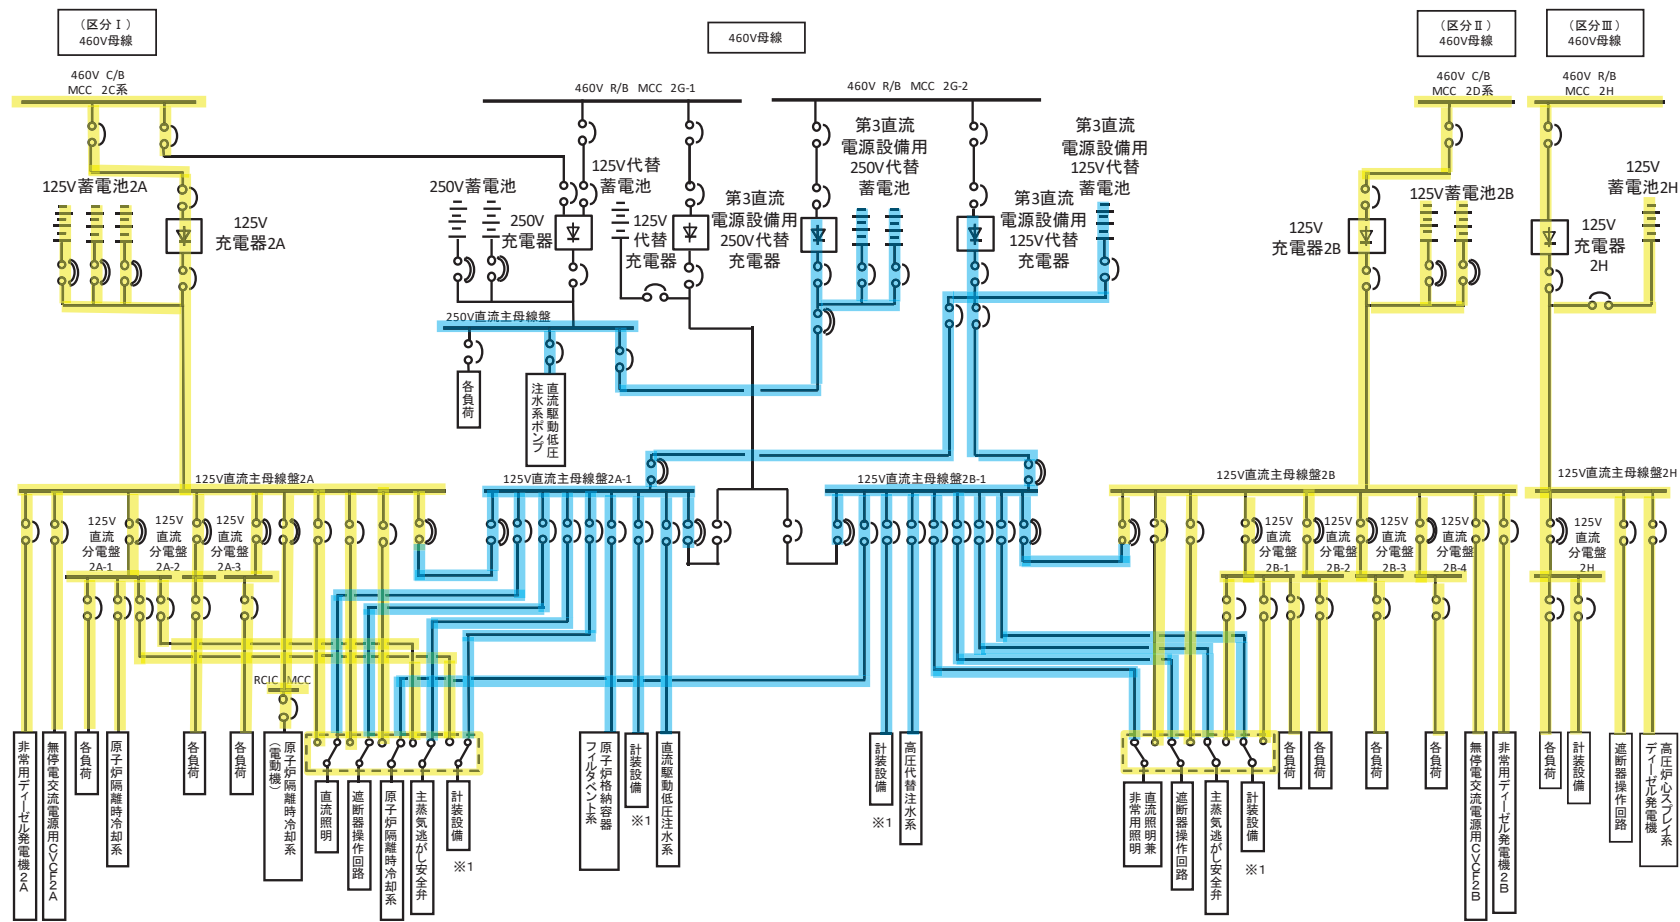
（区分Ⅰ）
460V母線

460V母線

（区分Ⅱ）
460V母線

（区分Ⅲ）
460V母線

460V C/B
MCC 2C系

460V R/B MCC 2G-1

460V R/B MCC 2G-2

460V C/B
MCC 2D系

460V R/B
MCC 2H

125V蓄電池2A

125V
充電器2A

250V蓄電池

250V
充電器

125V代替
蓄電池

125V
代替
充電器

第3直流
電源設備用
250V代替
充電器

第3直流
電源設備用
250V代替
蓄電池

第3直流
電源設備用
125V代替
充電器

第3直流
電源設備用
125V代替
蓄電池

125V蓄電池2B

125V
充電器2B

125V
蓄電池2H

125V
充電器
2H

250V直流主母線盤

各負荷

直流駆動低圧注水系ポンプ

125V直流主母線盤2A

125V直流主母線盤2A-1

125V直流主母線盤2B-1

125V直流主母線盤2B

125V直流主母線盤2H

125V
直流
分電盤
2A-1

125V
直流
分電盤
2A-2

125V
直流
分電盤
2A-3

125V
直流
分電盤
2B-1

125V
直流
分電盤
2B-2

125V
直流
分電盤
2B-3

125V
直流
分電盤
2B-4

125V
直流
分電盤
2H

RCIC MCC

非常用ディーゼル発電機2A

無停電交流電源用CVCF2A

各負荷

原子炉隔離時冷却系

各負荷

各負荷

原子炉隔離時冷却系（電動機）

直流照明

遮断器操作回路

原子炉隔離時冷却系

主蒸気逃がし安全弁

計装設備

※1

原子炉格納容器フィルタベント系

計装設備

※1

直流駆動低圧注水系

計装設備

※1

高圧代替注水系

非常用照明

直流照明兼

遮断器操作回路

主蒸気逃がし安全弁

計装設備

※1

各負荷

各負荷

各負荷

各負荷

無停電交流電源用CVCF2B

非常用ディーゼル発電機2B

各負荷

計装設備

遮断器操作回路

高圧炉心スプレイ系ディーゼル発電機